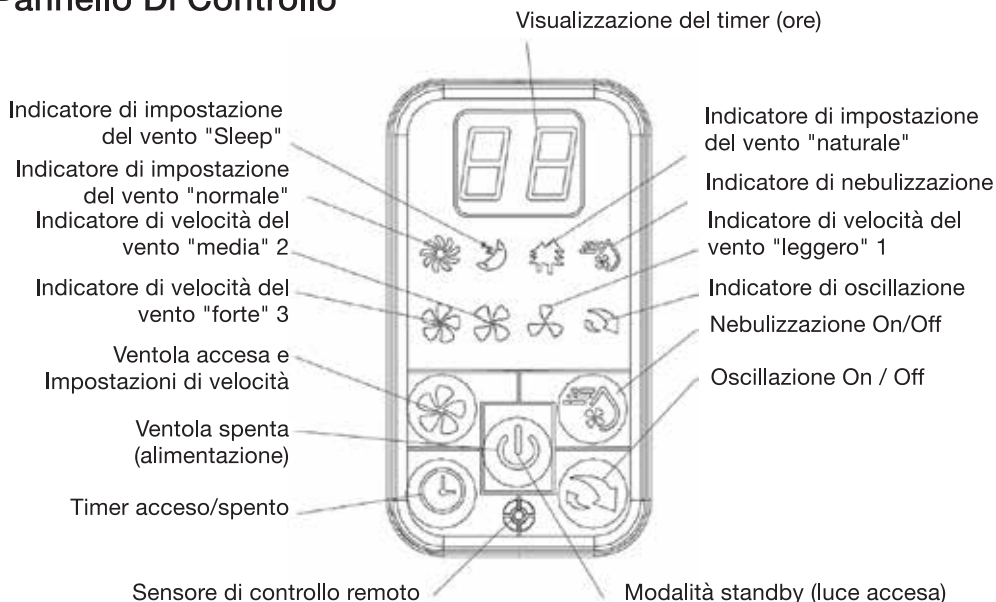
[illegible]annello Di Controllo

Visualizzazione del timer (ore)

Indicatore di impostazione del vento "Sleep"

Indicatore di impostazione del vento "normale"

Indicatore di velocità del vento "media" 2

Indicatore di velocità del vento "forte" 3

Ventola accesa e Impostazioni di velocità

Ventola spenta (alimentazione)

Timer acceso/spento

Sensore di controllo remoto

Indicatore di impostazione del vento "naturale"

Indicatore di nebulizzazione

Indicatore di velocità del vento "leggero" 1

Indicatore di oscillazione

Nebulizzazione On/Off

Oscillazione On / Off

Modalità standby (luce accesa)